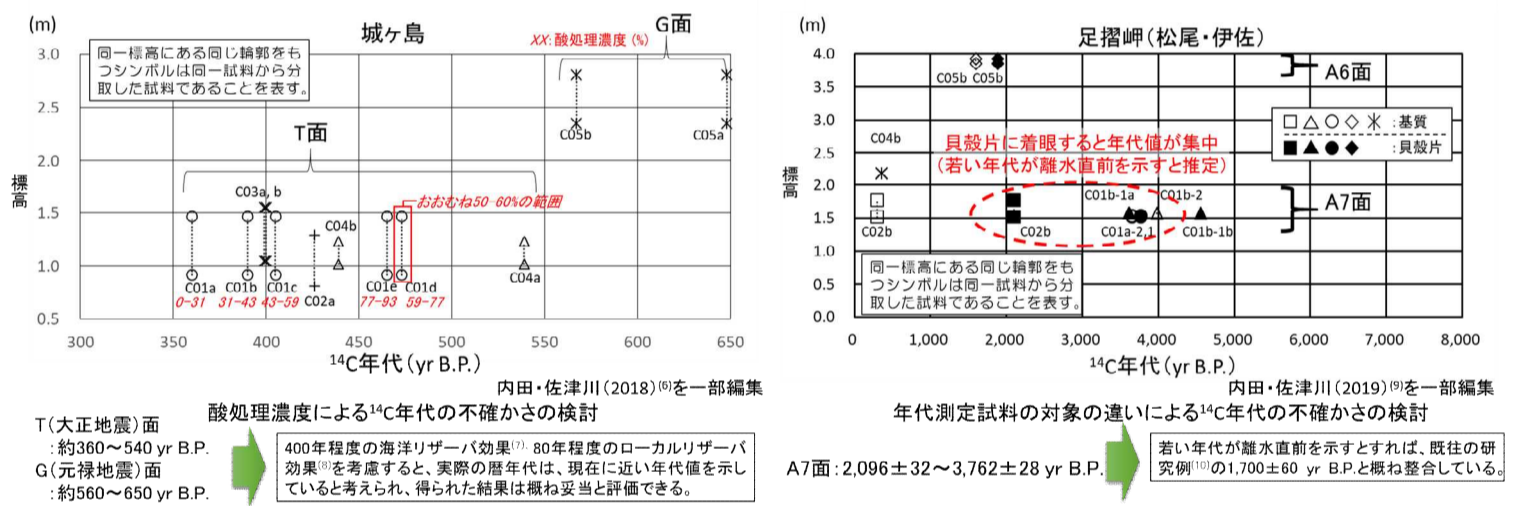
(m)

城ヶ島

G面

XX: 酸処理濃度 (%)

同一標高にある同じ輪郭をもつシンボルは同一試料から分取した試料であることを表す。

T面

おおむね50-60%の範囲

標高

3.0
2.5
2.0
1.5
1.0
0.5

C05b
C05a
C03a, b
C04b
C01a
C01b
C01c
C02a
C01e
C01d
C04a

0-31
31-43
43-59
77-93
59-77

300 350 400 450 500 550 600 650

$^{14}$C年代(yr B.P.)

内田・佐津川(2018)$^{(6)}$を一部編集

酸処理濃度による$^{14}$C年代の不確かさの検討

T(大正地震)面
:約360〜540 yr B.P.
G(元禄地震)面
:約560〜650 yr B.P.

400年程度の海洋リザーバ効果$^{(7)}$、80年程度のローカルリザーバ効果$^{(8)}$を考慮すると、実際の暦年代は、現在に近い年代値を示していると考えられ、得られた結果は概ね妥当と評価できる。

(m)

足摺岬(松尾・伊佐)

4.0
3.5
3.0
2.5
2.0
1.5
1.0
0.5
0.0

標高

C05b C05b

A6面

C04b

□△○◇✳:基質
■▲●◆ :貝殻片

貝殻片に着眼すると年代値が集中
(若い年代が離水直前を示すと推定)

C01b-1a
C01b-2

A7面

C02b
C02b
C01a-2,1
C01b-1b

同一標高にある同じ輪郭をもつシンボルは同一試料から分取した試料であることを表す。

0 1,000 2,000 3,000 4,000 5,000 6,000 7,000 8,000

$^{14}$C年代(yr B.P.)

内田・佐津川(2019)$^{(9)}$を一部編集

年代測定試料の対象の違いによる$^{14}$C年代の不確かさの検討

A7面:2,096±32〜3,762±28 yr B.P.

若い年代が離水直前を示すとすれば、既往の研究例$^{(10)}$の1,700±60 yr B.P.と概ね整合している。